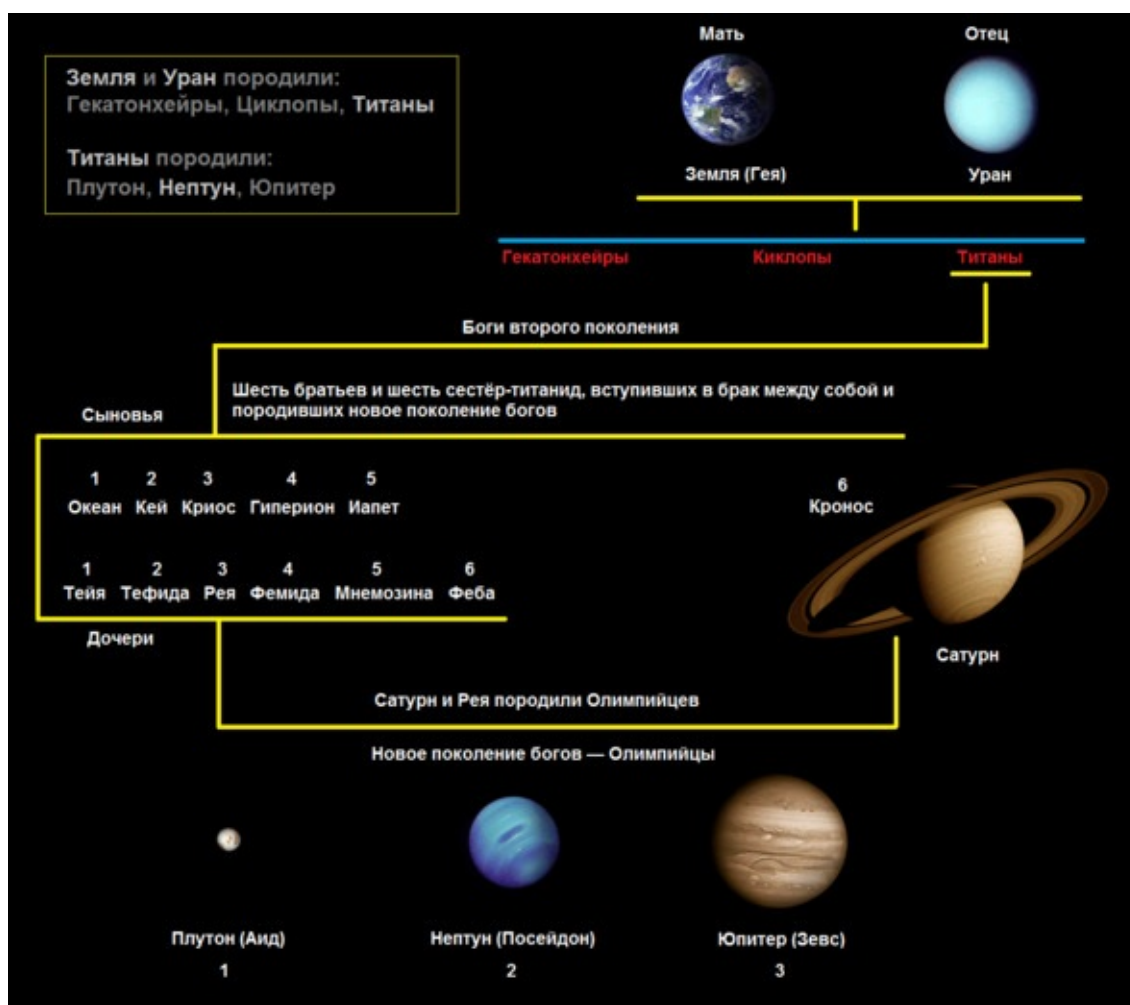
Земля и Уран породили:
Гекатонхейры, Циклопы, Титаны

Титаны породили:
Плутон, Нептун, Юпитер

Мать
Отец

Земля (Гея)
Уран

Гекатонхейры
Киклопы
Титаны

Боги второго поколения

Шесть братьев и шесть сестёр-титанид, вступивших в брак между собой и породивших новое поколение богов

Сыновья

1 Океан
2 Кей
3 Криос
4 Гиперион
5 Иапет
6 Кронос

1 Тейя
2 Тефида
3 Рея
4 Фемида
5 Мнемозина
6 Феба

Дочери

Сатурн

Сатурн и Рея породили Олимпийцев

Новое поколение богов — Олимпийцы

Плутон (Аид)
1
Нептун (Посейдон)
2
Юпитер (Зевс)
3